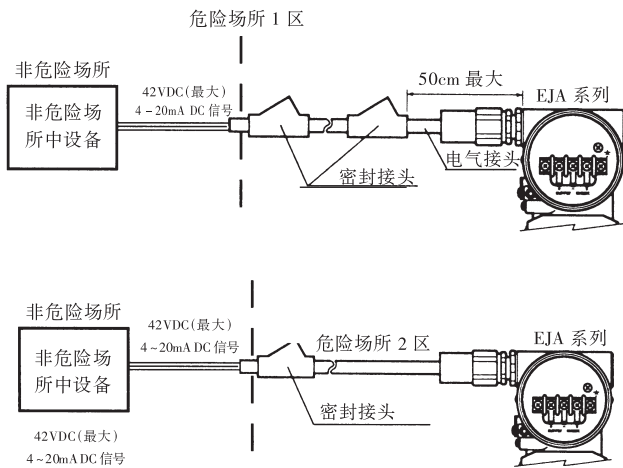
危险场所 1 区

非危险场所

非危险场所中设备

42VDC(最大)
4～20mA DC 信号

50cm 最大

EJA 系列

电气接头

密封接头

非危险场所

42VDC(最大)
4～20mA DC 信号

危险场所 2 区

EJA 系列

非危险场所中设备

密封接头

42VDC(最大)
4～20mA DC 信号